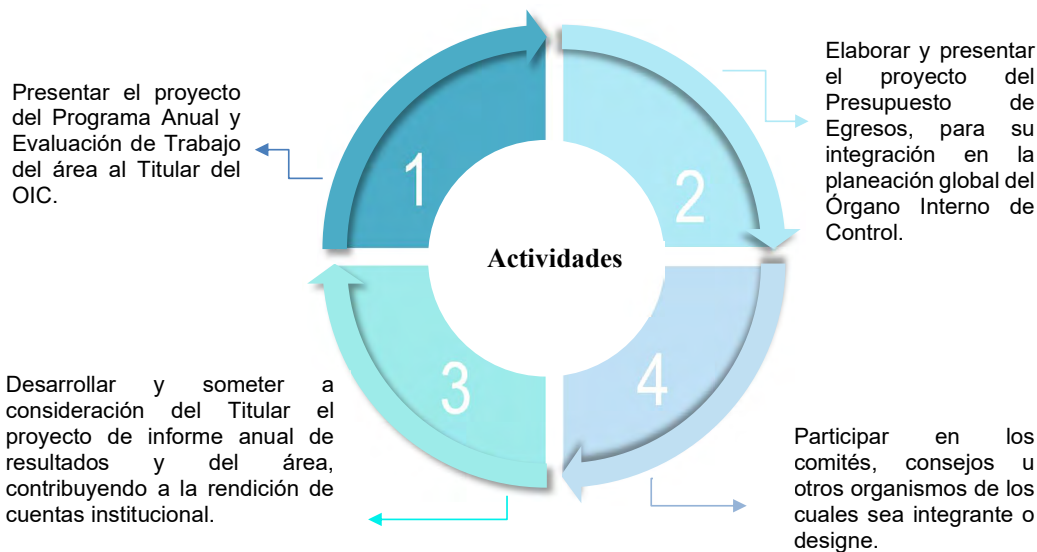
Presentar el proyecto del Programa Anual y Evaluación de Trabajo del área al Titular del OIC.

1

Elaborar y presentar el proyecto del Presupuesto de Egresos, para su integración en la planeación global del Órgano Interno de Control.

2

Actividades

3

4

Desarrollar y someter a consideración del Titular el proyecto de informe anual de resultados y del área, contribuyendo a la rendición de cuentas institucional.

Participar en los comités, consejos u otros organismos de los cuales sea integrante o designe.